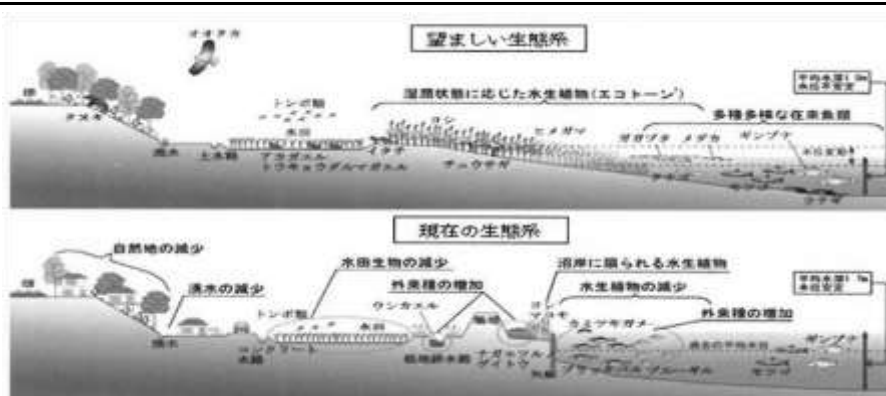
望ましい生態系

オオタカ

林

タヌキ

トンボ類

湿原状態に応じた水生植物（エコトーン）

多種多様な在来魚類

平均水深1.0m
水位を安定

水田

ヨシ

ヒメガマ

湧水

土水路

アカガエル

トウキョウダルマガエル

イナゴ

チュウサギ

ゼゼラ

メダカ

ギンブナ

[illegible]

コイ

現在の生態系

自然地の減少

林

湧水の減少

水田生物の減少

沿岸に限られる水生植物

外来種の増加

ウシガエル

トンボ類

水田

水生植物の減少

平均水深1.0m
水位を安定

湧水

コンクリート
水路

農業排水路

ヨシ
マコモ

ヒメガマ

外来種の増加

ギンブナ

アメリカザリガニ

ブラックバス・ブルーギル

コイ

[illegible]